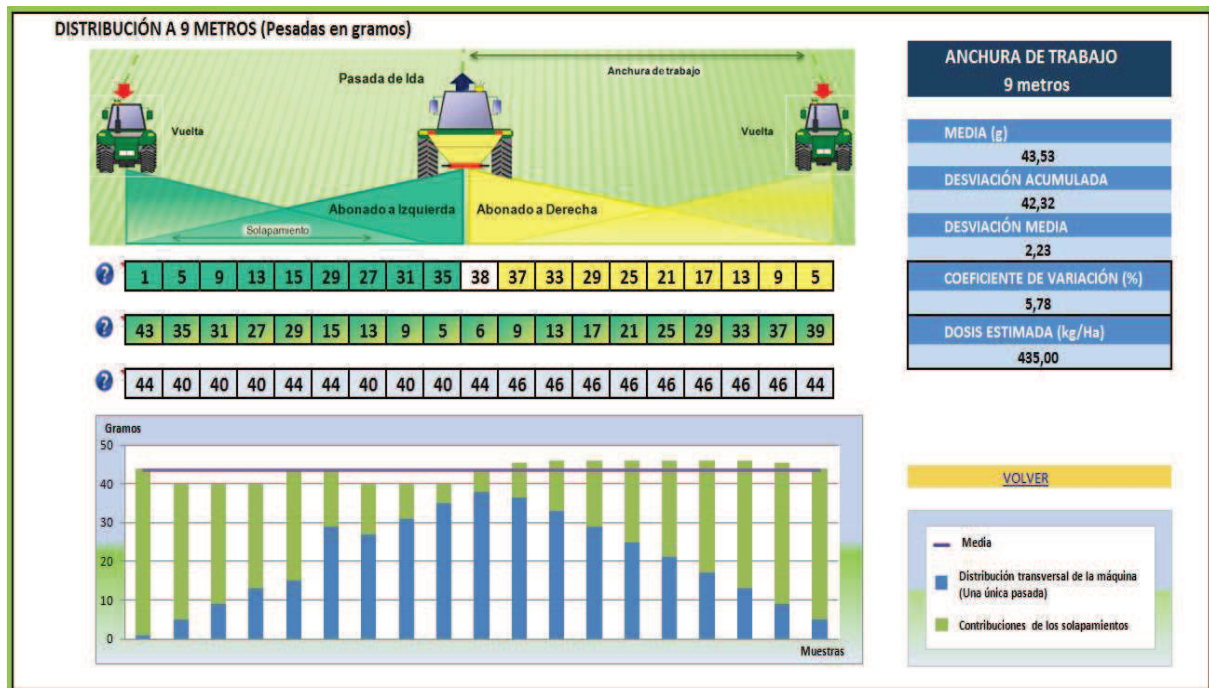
DISTRIBUCIÓN A 9 METROS (Pesadas en gramos)

Pasada de Ida

Anchura de trabajo

Vuelta

Vuelta

Abonado a Izquierda

Abonado a Derecha

Solapamiento

| 1 | 5 | 9 | 13 | 15 | 29 | 27 | 31 | 35 | 38 | 37 | 33 | 29 | 25 | 21 | 17 | 13 | 9 | 5 |
|---|---|---|---|---|---|---|---|---|---|---|---|---|---|---|---|---|---|---|

| 43 | 35 | 31 | 27 | 29 | 15 | 13 | 9 | 5 | 6 | 9 | 13 | 17 | 21 | 25 | 29 | 33 | 37 | 39 |
|---|---|---|---|---|---|---|---|---|---|---|---|---|---|---|---|---|---|---|

| 44 | 40 | 40 | 40 | 44 | 44 | 40 | 40 | 40 | 44 | 46 | 46 | 46 | 46 | 46 | 46 | 46 | 46 | 44 |
|---|---|---|---|---|---|---|---|---|---|---|---|---|---|---|---|---|---|---|

Gramos
50
40
30
20
10
0
Muestras

ANCHURA DE TRABAJO
9 metros

MEDIA (g)
43,53
DESVIACIÓN ACUMULADA
42,32
DESVIACIÓN MEDIA
2,23
COEFICIENTE DE VARIACIÓN (%)
5,78
DOSIS ESTIMADA (kg/Ha)
435,00

VOLVER

Media
Distribución transversal de la máquina (Una única pasada)
Contribuciones de los solapamientos